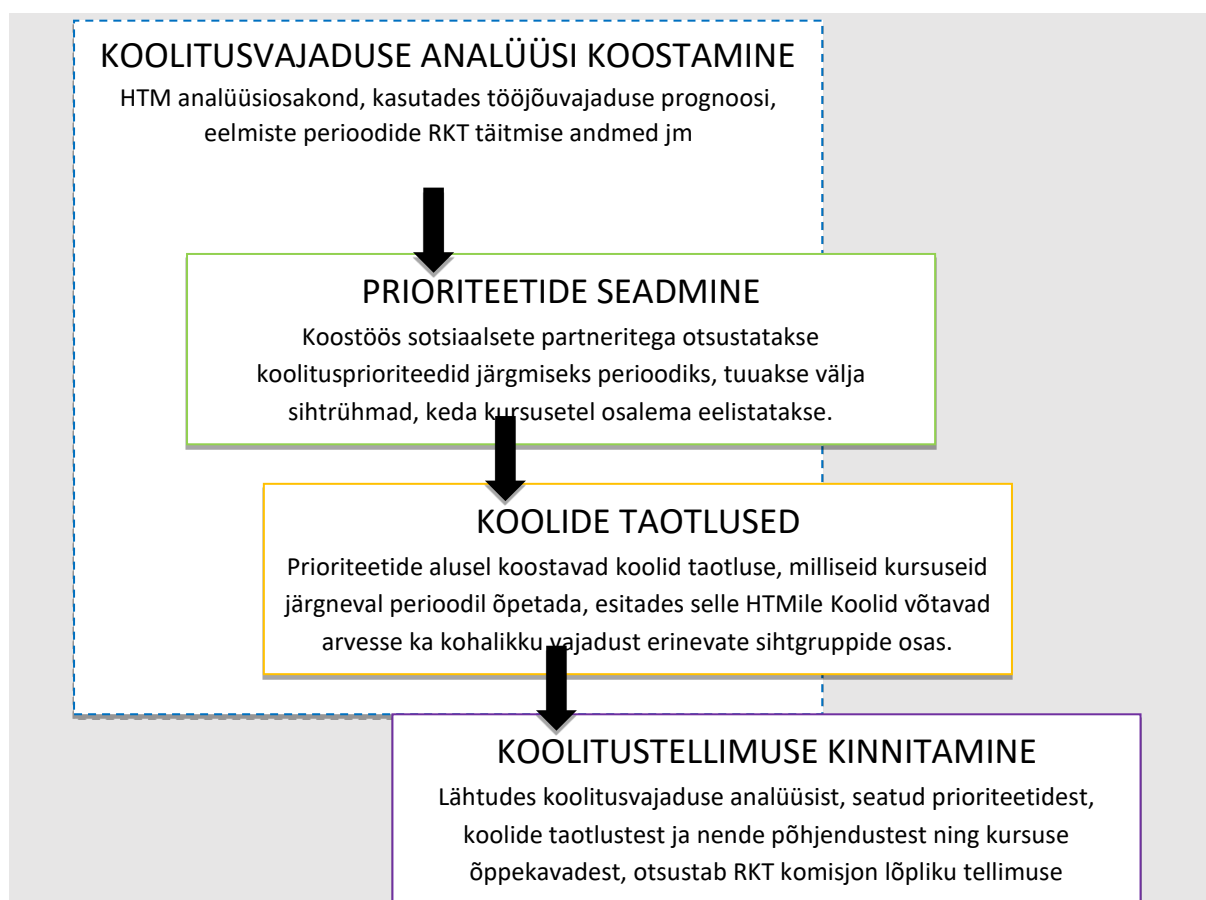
KOOLITUSVAJADUSE ANALÜÜSI KOOSTAMINE

HTM analüüsiosakond, kasutades tööjõuvajaduse prognoosi, eelmiste perioodide RKT täitmise andmed jm

PRIORITEETIDE SEADMINE

Koostöös sotsiaalsete partneritega otsustatakse koolitusprioriteedid järgmiseks perioodiks, tuuakse välja sihtrühmad, keda kursusetel osalema eelistatakse.

KOOLIDE TAOTLUSED

Prioriteetide alusel koostavad koolid taotluse, milliseid kursuseid järgneval perioodil õpetada, esitades selle HTMile Koolid võtavad arvesse ka kohalikku vajadust erinevate sihtgruppide osas.

KOOLITUSTELLIMUSE KINNITAMINE

Lähtudes koolitusvajaduse analüüsist, seatud prioriteetidest, koolide taotlustest ja nende põhjendustest ning kursuse õppekavadest, otsustab RKT komisjon lõpliku tellimuse